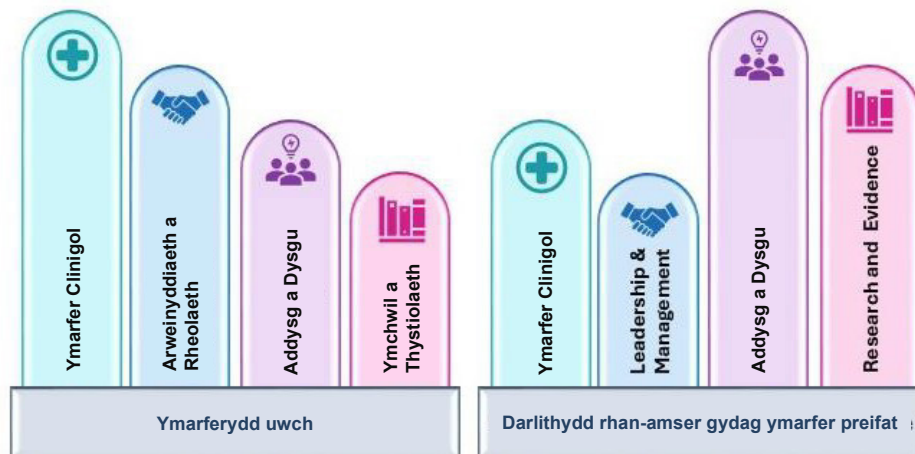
Ymarfer Clinigol

Arweinyddiaeth a Rheolaeth

Addysg a Dysgu

Ymchwil a Thystiolaeth

Ymarferydd uwch

Ymarfer Clinigol

Leadership & Management

Addysg a Dysgu

Research and Evidence

Darlithydd rhan-amser gydag ymarfer preifat